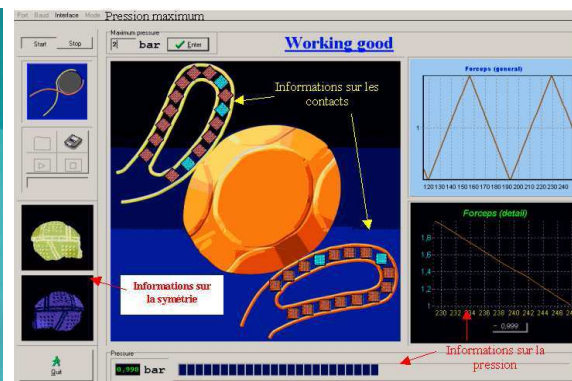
Port Baud Interface Mode Pression maximum

Start Stop

Maximum pressure
9 bar Enter

Working good

Informations sur les contacts

Forceps (general)

1

120 130 140 150 160 170 180 190 200 210 220 230 240

Forceps (detail)

1,8
1,6
1,4
1,2
1

230 232 234 236 238 240 242 244 246 24

0,999

Informations sur la symétrie

Pressure
0,998 bar

Quit

Informations sur la pression